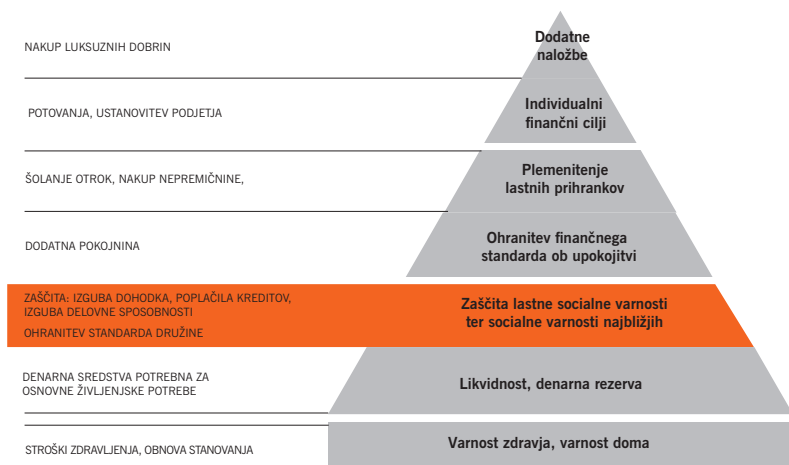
NAKUP LUKSUZNIH DOBRIN

Dodatne naložbe

POTOVANJA, USTANOVITEV PODJETJA

Individualni finančni cilji

ŠOLANJE OTROK, NAKUP NEPREMIČNINE,

Plemenitenje lastnih prihrankov

DODATNA POKOJNINA

Ohranitev finančnega standarda ob upokojitvi

ZAŠČITA: IZGUBA DOHODKA, POPLAČILA KREDITOV, IZGUBA DELOVNE SPOSOBNOSTI

OHRANITEV STANDARDA DRUŽINE

Zaščita lastne socialne varnosti ter socialne varnosti najbližjih

DENARNA SREDSTVA POTREBNA ZA OSNOVNE ŽIVLJENJSKE POTREBE

Likvidnost, denarna rezerva

STROŠKI ZDRAVLJENJA, OBNOVA STANOVANJA

Varnost zdravja, varnost doma